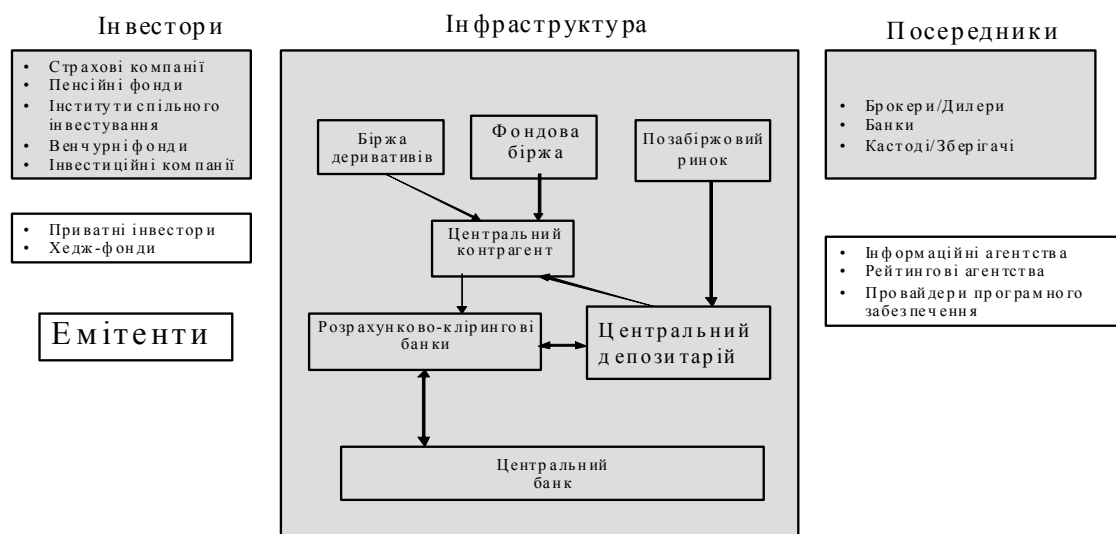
Інвестори

- Страхові компанії
- Пенсійні фонди
- Інститути спільного інвестування
- Венчурні фонди
- Інвестиційні компанії

- Приватні інвестори
- Хедж-фонди

Емітенти

Інфраструктура

Біржа деривативів

Фондова біржа

Позабіржовий ринок

Центральний контрагент

Розрахунково-клірингові банки

Центральний депозитарій

Центральний банк

Посередники

- Брокери/Дилери
- Банки
- Кастоді/Зберігачі

- Інформаційні агентства
- Рейтингові агентства
- Провайдери програмного забезпечення